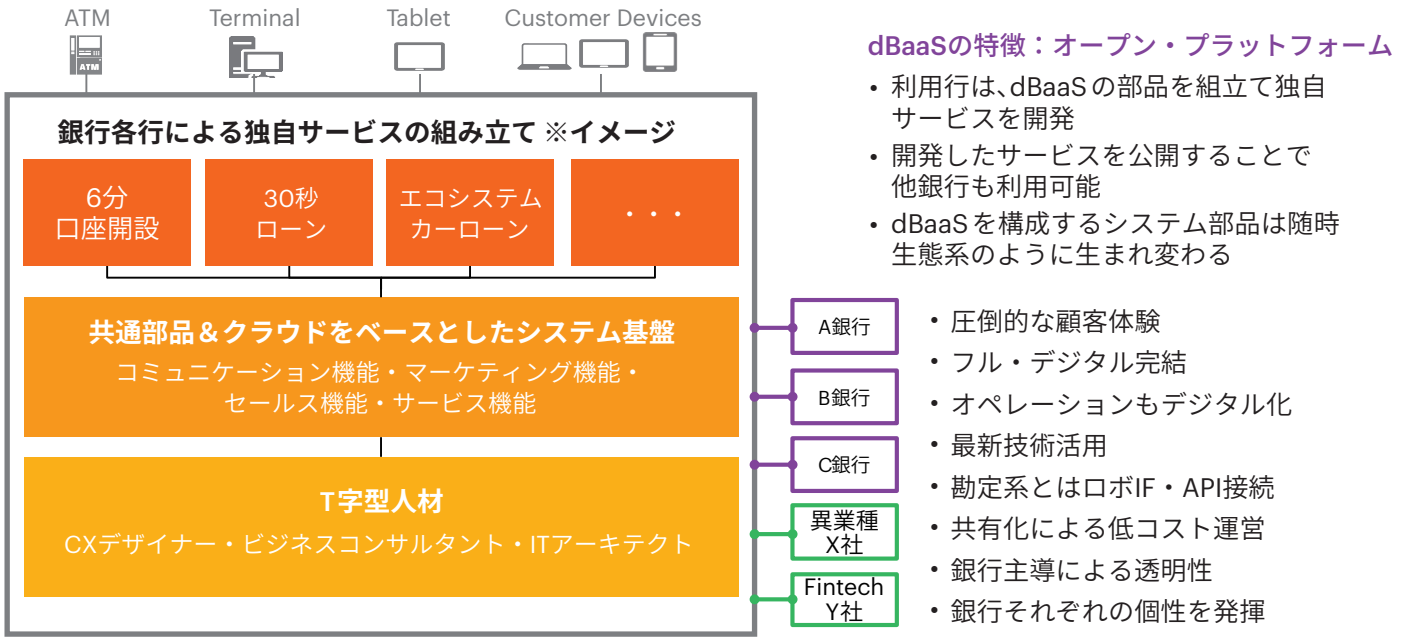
ATM Terminal Tablet Customer Devices

ATM

銀行各行による独自サービスの組み立て ※イメージ

6分
口座開設

30秒
ローン

エコシステム
カーローン

・・・

共通部品＆クラウドをベースとしたシステム基盤
コミュニケーション機能・マーケティング機能・
セールス機能・サービス機能

T字型人材
CXデザイナー・ビジネスコンサルタント・ITアーキテクト

A銀行
B銀行
C銀行
異業種
X社
Fintech
Y社

dBaaSの特徴：オープン・プラットフォーム
• 利用行は､dBaaSの部品を組立て独自サービスを開発
• 開発したサービスを公開することで他銀行も利用可能
• dBaaSを構成するシステム部品は随時生態系のように生まれ変わる

• 圧倒的な顧客体験
• フル・デジタル完結
• オペレーションもデジタル化
• 最新技術活用
• 勘定系とはロボIF・API接続
• 共有化による低コスト運営
• 銀行主導による透明性
• 銀行それぞれの個性を発揮